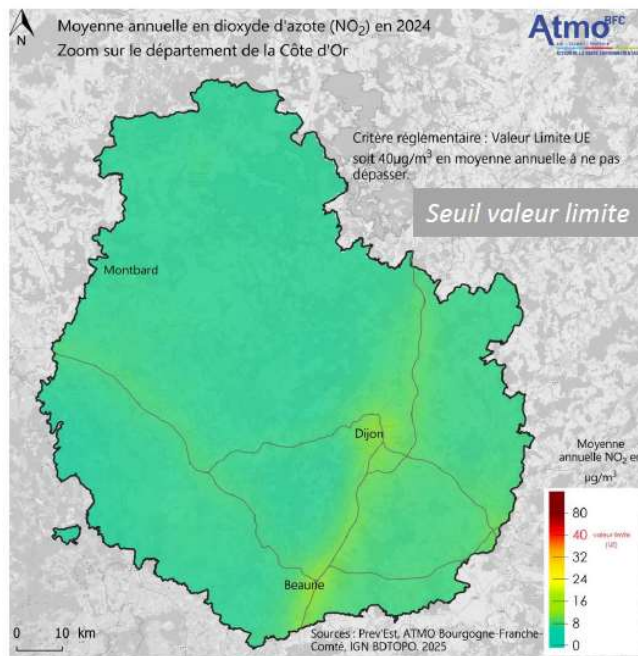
N

Moyenne annuelle en dioxyde d'azote ($NO_2$) en 2024
Zoom sur le département de la Côte d'Or

Atmo BFC

Critère réglementaire : Valeur Limite UE soit 40µg/m$^3$ en moyenne annuelle à ne pas dépasser.

Seuil valeur limite

Montbard

Dijon

Beaune

Moyenne annuelle $NO_2$ en µg/m$^3$

80
40 valeur limite (UE)
32
24
16
8
0

0 10 km

Sources : Prev'Est, ATMO Bourgogne-Franche-Comté, IGN BDTOPO, 2025